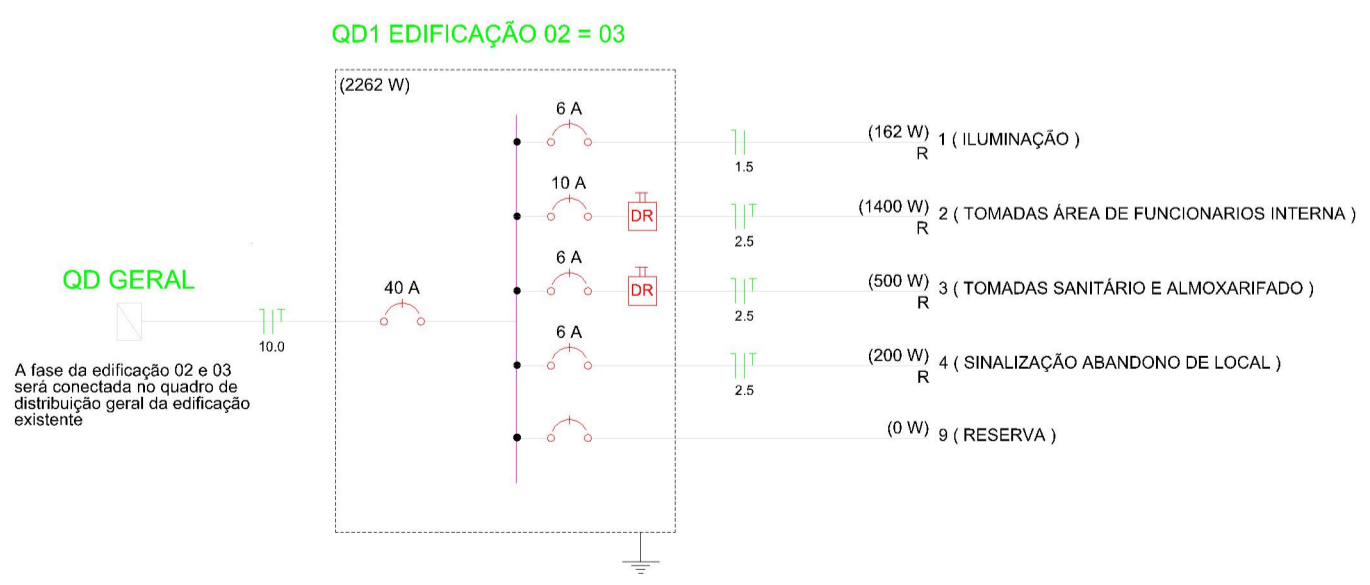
QD1 EDIFICAÇÃO 02 = 03

(2262 W)

QD GERAL

A fase da edificação 02 e 03 será conectada no quadro de distribuição geral da edificação existente

10.0

40 A

6 A

1.5

(162 W) 1 ( ILUMINAÇÃO )
R

10 A

DR

2.5

(1400 W) 2 ( TOMADAS ÁREA DE FUNCIONARIOS INTERNA )
R

6 A

DR

2.5

(500 W) 3 ( TOMADAS SANITÁRIO E ALMOXARIFADO )
R

6 A

2.5

(200 W) 4 ( SINALIZAÇÃO ABANDONO DE LOCAL )
R

(0 W) 9 ( RESERVA )